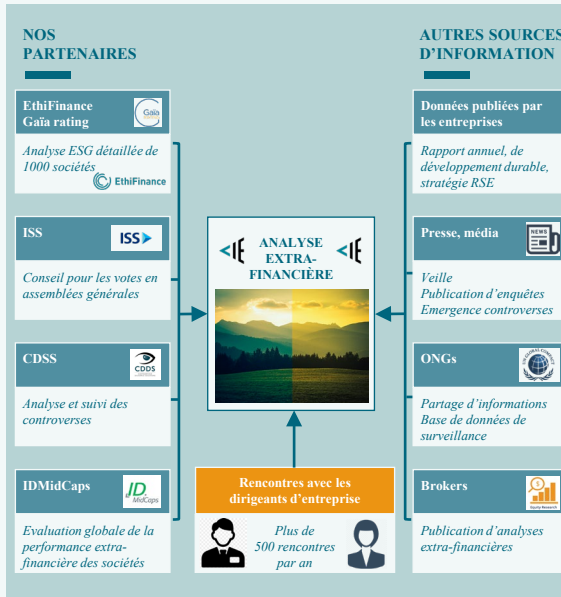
NOS PARTENAIRES

EthiFinance Gaïa rating

Gaïa rating

Analyse ESG détaillée de 1000 sociétés

EthiFinance

ISS

ISS

Conseil pour les votes en assemblées générales

CDSS

CDDS

Analyse et suivi des controverses

IDMidCaps

ID MidCaps

Evaluation globale de la performance extra-financière des sociétés

ANALYSE EXTRA-FINANCIÈRE

Rencontres avec les dirigeants d'entreprise

Plus de 500 rencontres par an

AUTRES SOURCES D'INFORMATION

Données publiées par les entreprises

Rapport annuel, de développement durable, stratégie RSE

Presse, média

NEWS

Veille
Publication d'enquêtes
Emergence controverses

ONGs

Partage d'informations
Base de données de surveillance

Brokers

Equity Research

Publication d'analyses extra-financières